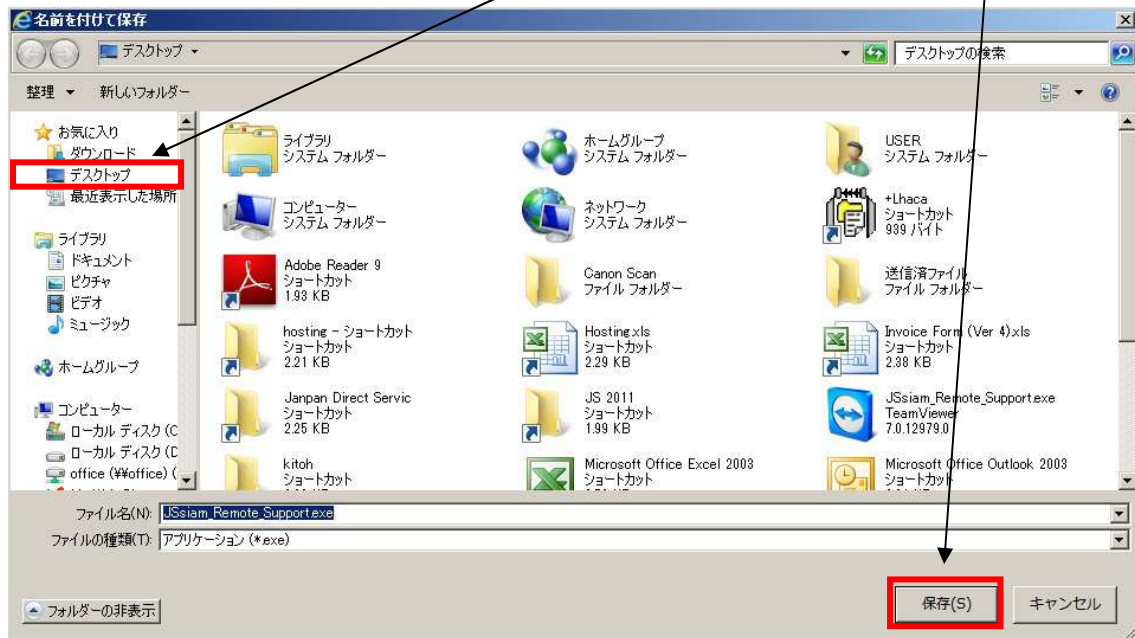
名前を付けて保存

デスクトップ ▸

デスクトップの検索

整理 ▾ 新しいフォルダー

お気に入り
ダウンロード
デスクトップ
最近表示した場所

ライブラリ
ドキュメント
ピクチャ
ビデオ
ミュージック

ホームグループ

コンピューター
ローカル ディスク (C
ローカル ディスク (D
office (¥¥office) (

ライブラリ
システム フォルダー

ホームグループ
システム フォルダー

USER
システム フォルダー

コンピューター
システム フォルダー

ネットワーク
システム フォルダー

+Lhaca
ショートカット
939 バイト

Adobe Reader 9
ショートカット
1.93 KB

Canon Scan
ファイル フォルダー

送信済ファイル
ファイル フォルダー

hosting - ショートカット
ショートカット
2.21 KB

Hosting.xls
ショートカット
2.29 KB

Invoice Form (Ver 4).xls
ショートカット
2.38 KB

Janpan Direct Servic
ショートカット
2.25 KB

JS 2011
ショートカット
1.99 KB

JSsiam_Remote_Support.exe
TeamViewer
7.0.12979.0

kitoh
ショートカット

Microsoft Office Excel 2003
ショートカット

Microsoft Office Outlook 2003
ショートカット

ファイル名(N): JSsiam_Remote_Support.exe
ファイルの種類(T): アプリケーション (*.exe)

フォルダーの非表示

保存(S)
キャンセル